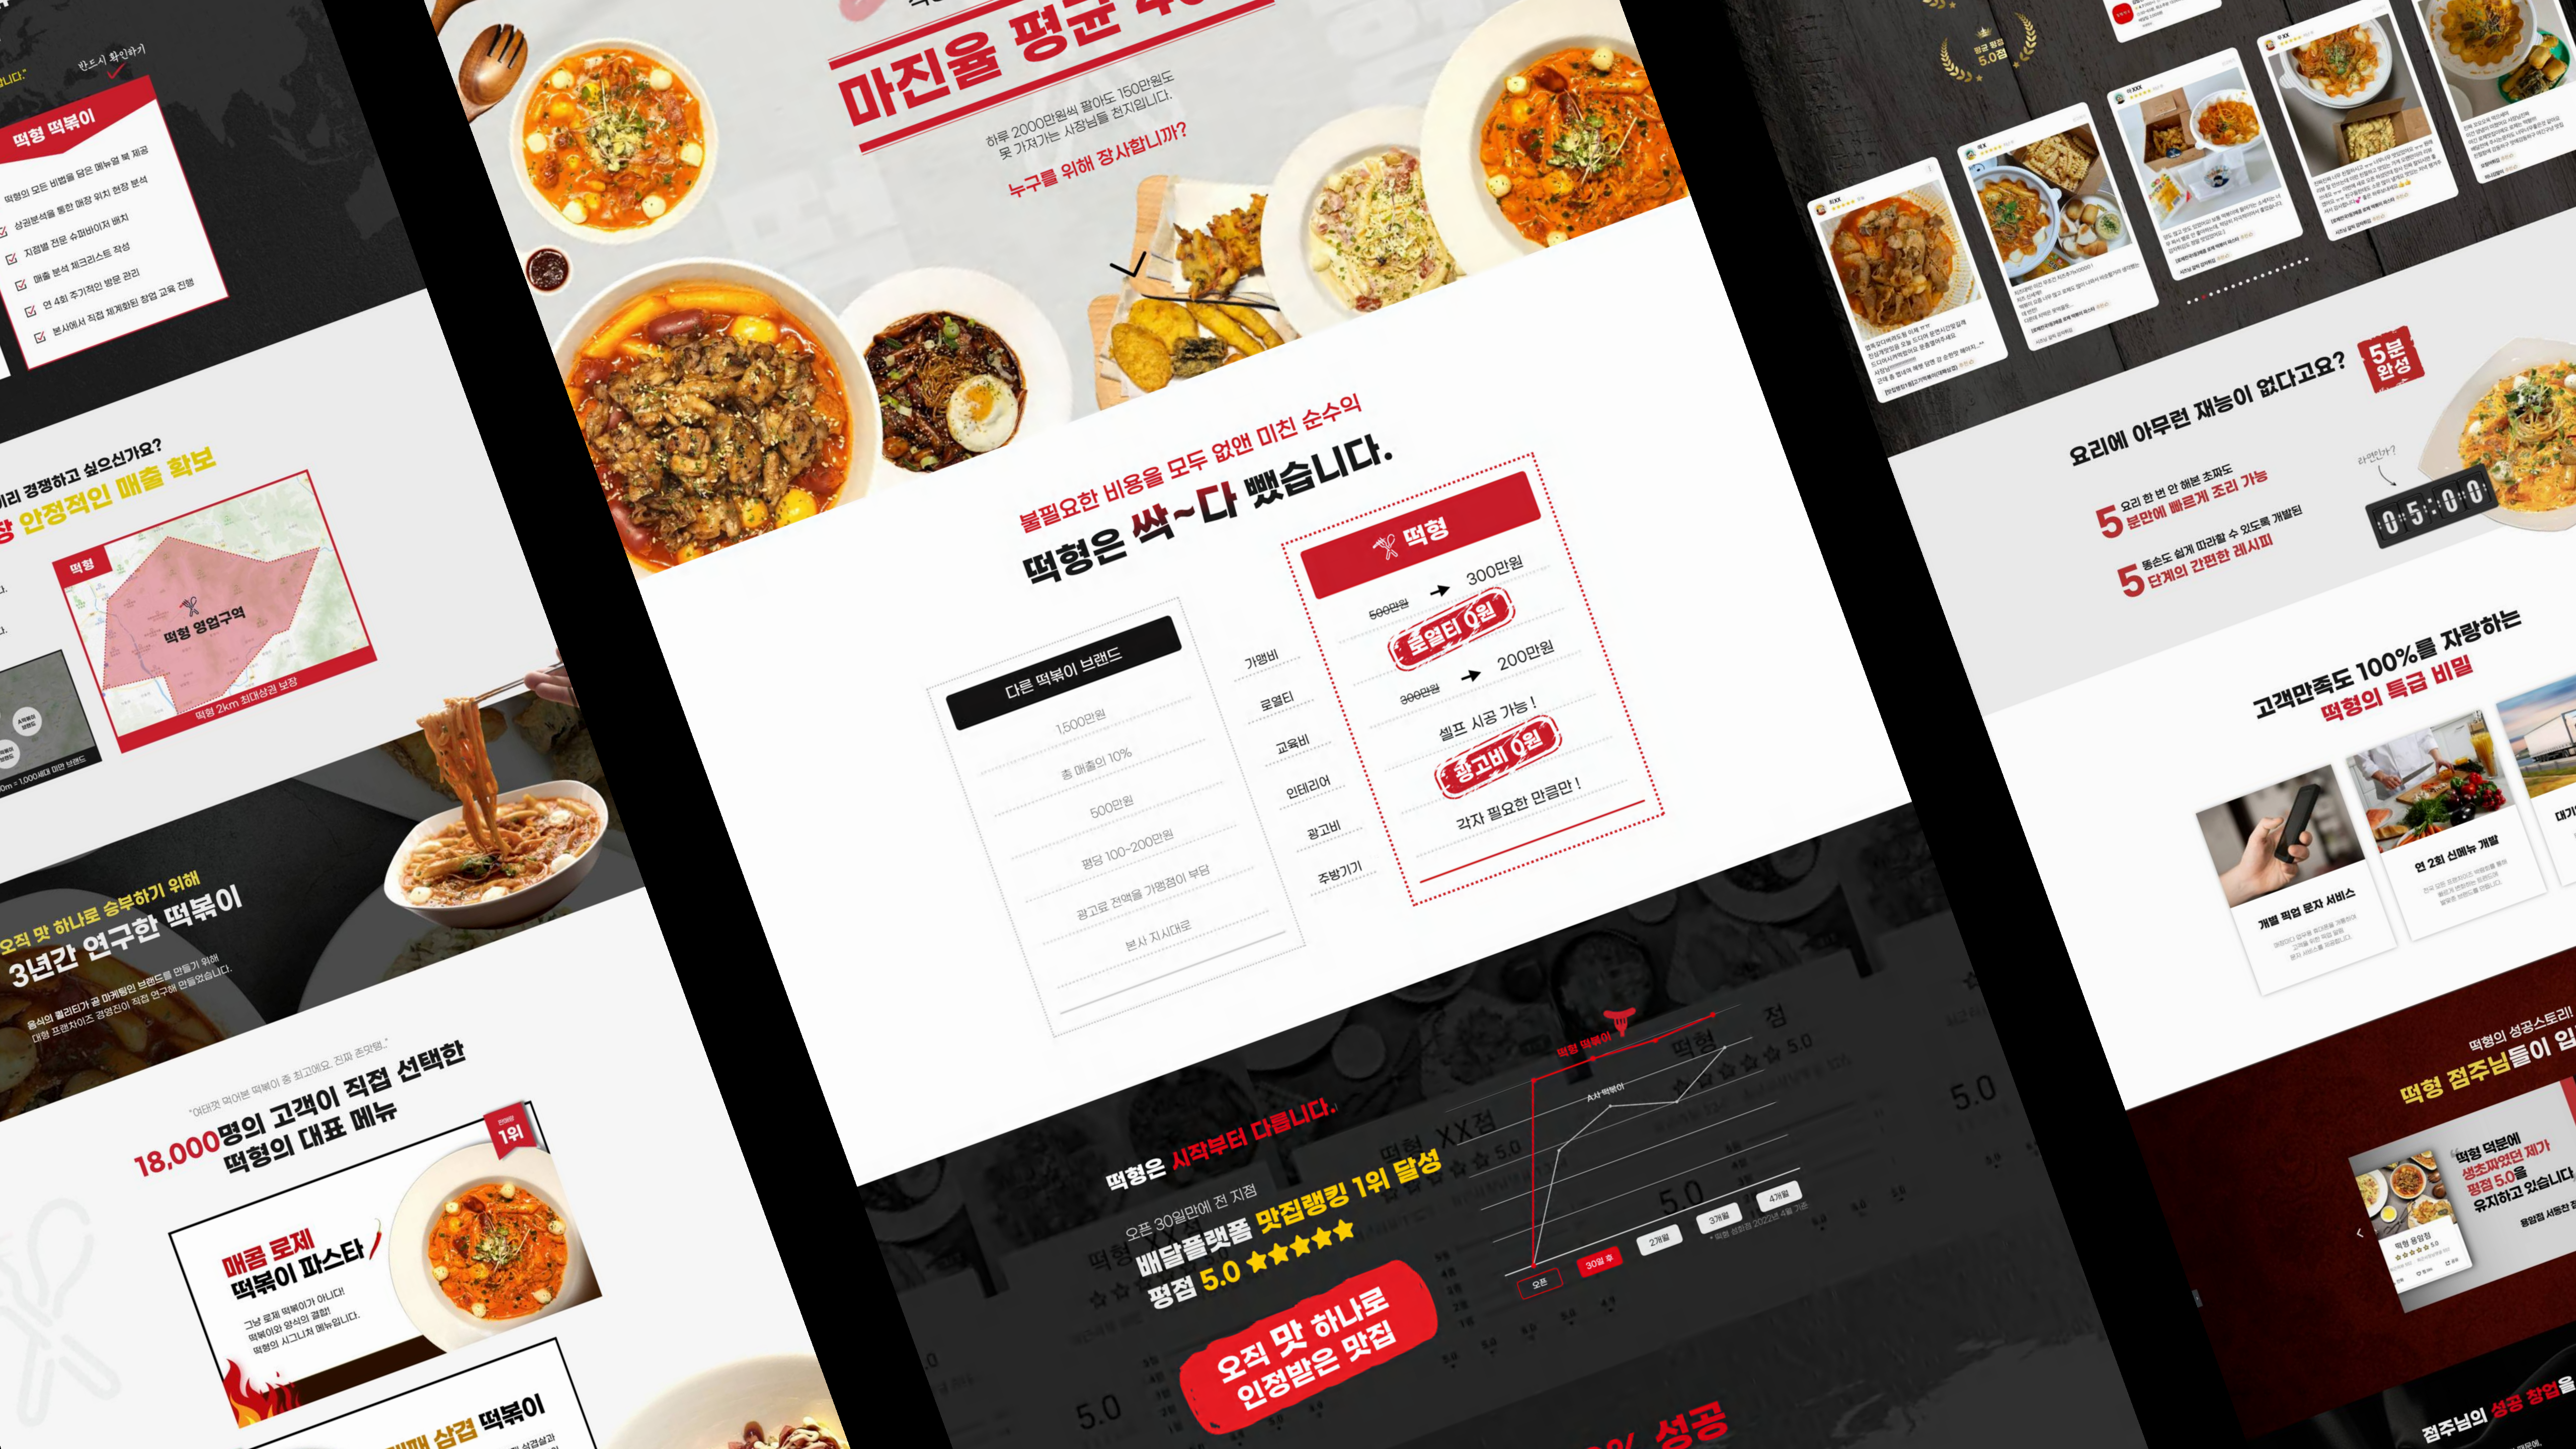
반드시 확인하기

떡형 떡볶이

떡형의 모든 비법을 담은 매뉴얼 북 제공
상권분석을 통한 매장 위치 현장 분석
지점별 전문 슈퍼바이저 배치
매출 분석 체크리스트 작성
연 4회 주기적인 방문 관리
본사에서 직접 체계화된 창업 교육 진행

경쟁하고 싶으신가요?
안정적인 매출 확보

떡형
떡형 영업구역
떡형 2km 최대상권 보장

오직 맛 하나로 승부하기 위해
3년간 연구한 떡볶이

18,000명의 고객이 직접 선택한
떡형의 대표 메뉴

1위

매콤 로제
떡볶이 파스타

삼겹 떡볶이

마진율 평균 4

하루 2000만원씩 팔아도 150만원도
못 가져가는 사장님들 천지입니다.

누구를 위해 장사합니까?

불필요한 비용을 모두 없앤 미친 순수익
떡형은 싹~다 뺐습니다.

다른 떡볶이 브랜드
1,500만원
총 매출의 10%
500만원
평당 100~200만원
광고료 전액을 가맹점이 부담
본사 지시대로

가맹비
로열티
교육비
인테리어
광고비
주방기기

떡형
500만원 → 300만원
로열티 0원
300만원 → 200만원
셀프 시공 가능 !
광고비 0원
각자 필요한 만큼만 !

떡형은 시작부터 다릅니다.
오픈 30일만에 전 지점
배달플랫폼 맛집랭킹 1위 달성
평점 5.0 ★★★★★

오직 맛 하나로
인정받은 맛집

떡형 떡볶이
A사 떡볶이
오픈
30일 후
2개월
3개월
4개월

% 성공

5.0점

요리에 아무런 재능이 없다고요?
5분 완성
5 요리 한 번 안 해본 초짜도 분만에 빠르게 조리 가능
5 똥손도 쉽게 따라할 수 있도록 개발된 단계의 간편한 레시피
라면만가?

고객만족도 100%를 자랑하는
떡형의 특급 비밀

개별 픽업 문자 서비스
연 2회 신메뉴 개발

떡형의 성공스토리!
떡형 점주님들이 입

떡형 덕분에
생초짜였던 제가
평점 5.0을
유지하고 있습니다.

점주님의 성공 창업을